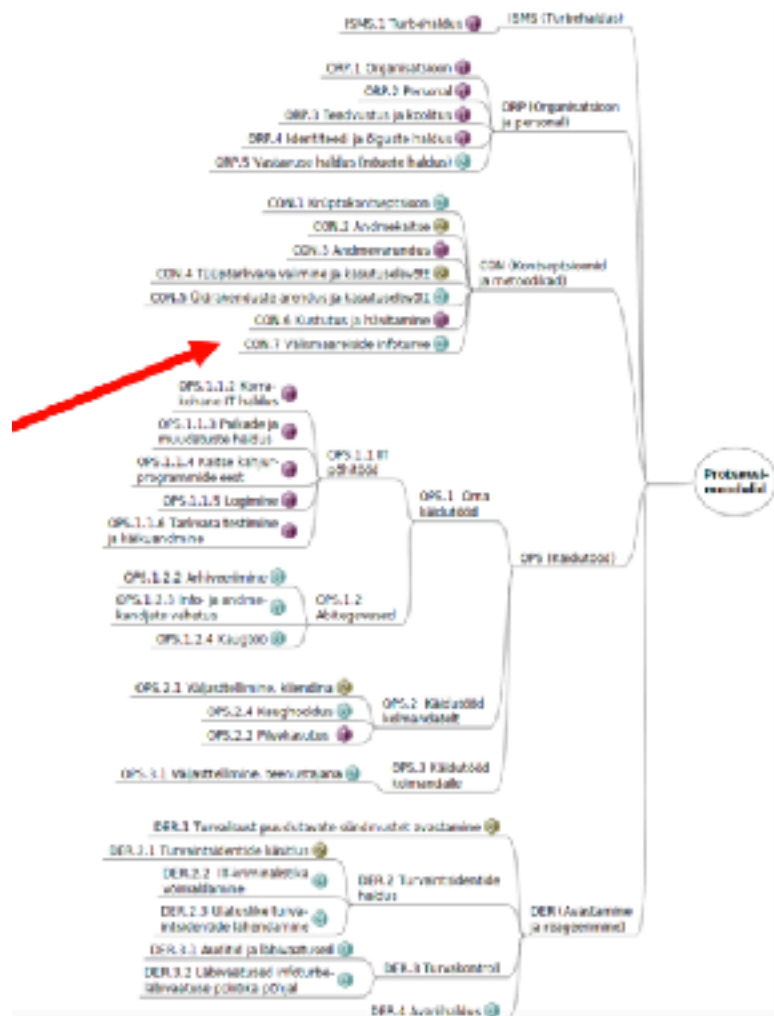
ISMS.1 Turbehaldus
ISMS (Turbehaldus)
ORP.1 Organisatsioon
ORP.2 Personal
ORP.3 Teadvustus ja koolitus
ORP.4 Identiteedi ja õiguste haldus
ORP.5 Vastavuse haldus (nõuete haldus)
ORP (Organisatsioon ja personal)
CON.1 Krüptokontseptsioon
CON.2 Andmekaitse
CON.3 Andmevarundus
CON.4 Tüüptarkvara valimine ja kasutuselevõtt
CON.5 Ülesannete arendus ja kasutuselevõtt
CON.6 Kustutus ja hävitamine
CON.7 Välisreiside infoturve
CON (Kontseptsioonid ja metoodikad)
OPS.1.1.2 Korrakohane IT haldus
OPS.1.1.3 Paikade ja muudatuste haldus
OPS.1.1.4 Kaitse kahjurprogrammide eest
OPS.1.1.5 Logimine
OPS.1.1.6 Tarkvara testimine ja häälestamine
OPS.1.1 IT põhitööd
OPS.1 Oma käitutööd
OPS.1.2.2 Arhiveerimine
OPS.1.2.3 Info- ja andmekandjate vahetus
OPS.1.2.4 Kaugtöö
OPS.1.2 Abitegevused
OPS (Käitutööd)
Protsessimoodulid
OPS.2.1 Väljatellimine, kliendina
OPS.2.4 Kaughooldus
OPS.2.2 Pilvekasutus
OPS.2 Käitutööd teenuseandjalt
OPS.3.1 Väljatellimine, teenusepakkujana
OPS.3 Käitutööd teenusandjale
DER.1 Turvaliselt asjasse puutuvate sündmuste avastamine
DER.2.1 Turvaintsidentide käsitlus
DER.2.2 IT-kriminalistika võimaldamine
DER.2.3 Ulatuslike turvaintsidentide lahendamine
DER.2 Turvaintsidentide haldus
DER (Avastamine ja reageerimine)
DER.3.1 Auditid ja läbivaatused
DER.3.2 Läbivaatused infoturbe läbivaatuse põhimõttel
DER.3 Turvakontroll
DER.4 Avariihaldus